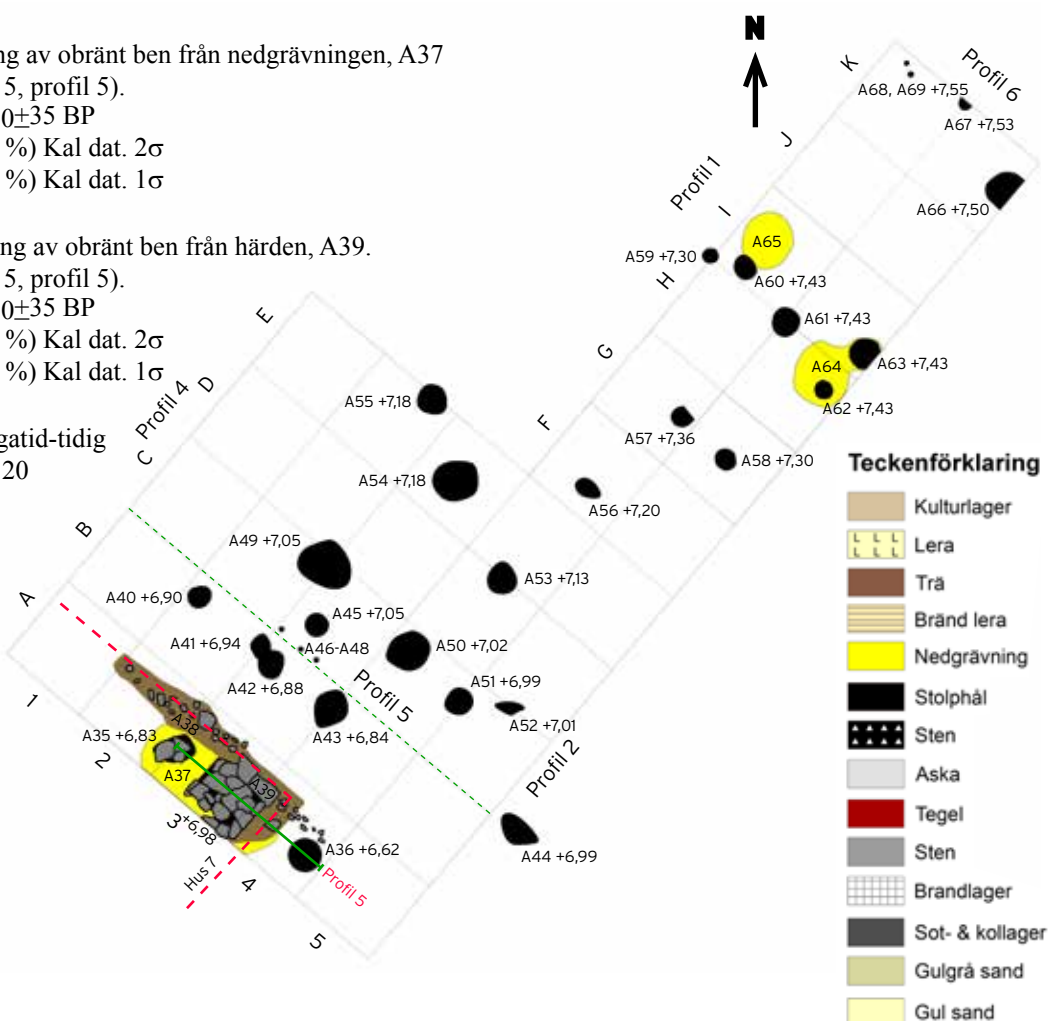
ng av obränt ben från nedgrävningen, A37
5, profil 5).
0±35 BP
%) Kal dat. 2σ
%) Kal dat. 1σ

ng av obränt ben från härden, A39.
5, profil 5).
0±35 BP
%) Kal dat. 2σ
%) Kal dat. 1σ

gatid-tidig
20

N

K
Profil 6
A68, A69 +7,55
A67 +7,53
J
Profil 1
A66 +7,50
I
A65
A59 +7,30
A60 +7,43
H
A61 +7,43
E
G
A64
A63 +7,43
A62 +7,43
Profil 4
D
A55 +7,18
F
A57 +7,36
C
A58 +7,30
A54 +7,18
A56 +7,20
B
A49 +7,05
A53 +7,13
A
A40 +6,90
A45 +7,05
A41 +6,94
A46-A48
A50 +7,02
A42 +6,88
Profil 5
A51 +6,99
1
A38
A43 +6,84
A52 +7,01
A35 +6,83
2
A37
A39
Profil 2
3
+6,98
A36 +6,62
A44 +6,99
Hus 7
4
Profil 5
5

Teckenförklaring
Kulturlager
Lera
Trä
Bränd lera
Nedgrävning
Stolphål
Sten
Aska
Tegel
Sten
Brandlager
Sot- & kollager
Gulgrå sand
Gul sand